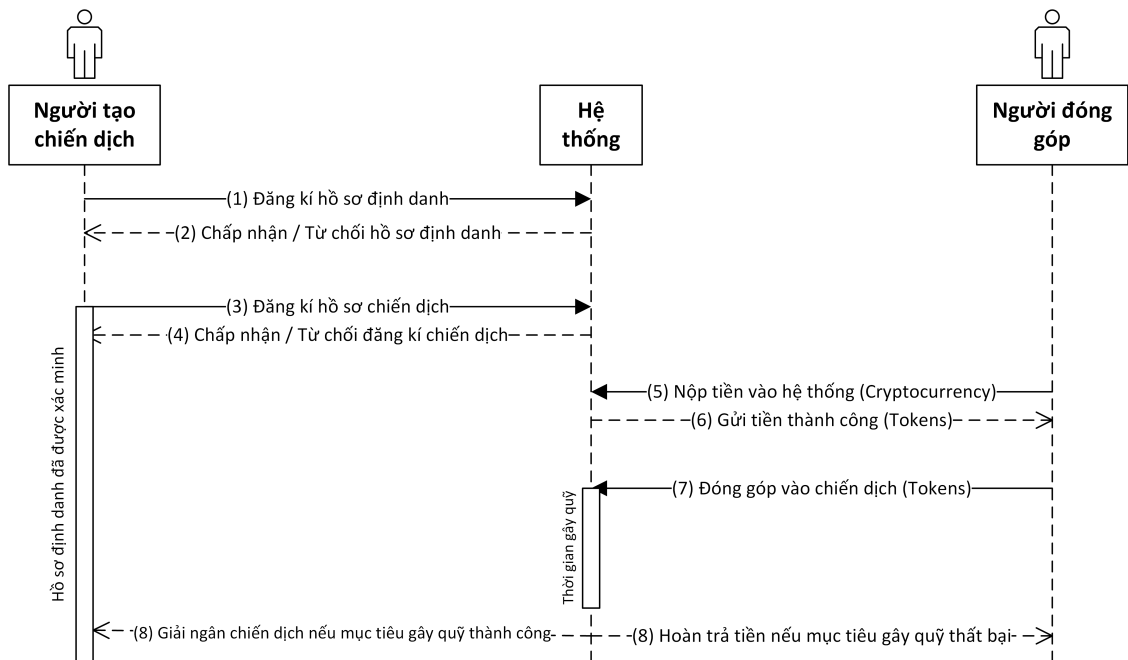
Người tạo chiến dịch

Hệ thống

Người đóng góp

(1) Đăng kí hồ sơ định danh

(2) Chấp nhận / Từ chối hồ sơ định danh

(3) Đăng kí hồ sơ chiến dịch

(4) Chấp nhận / Từ chối đăng kí chiến dịch

Hồ sơ định danh đã được xác minh

(5) Nộp tiền vào hệ thống (Cryptocurrency)

(6) Gửi tiền thành công (Tokens)

(7) Đóng góp vào chiến dịch (Tokens)

Thời gian gây quỹ

(8) Giải ngân chiến dịch nếu mục tiêu gây quỹ thành công

(8) Hoàn trả tiền nếu mục tiêu gây quỹ thất bại